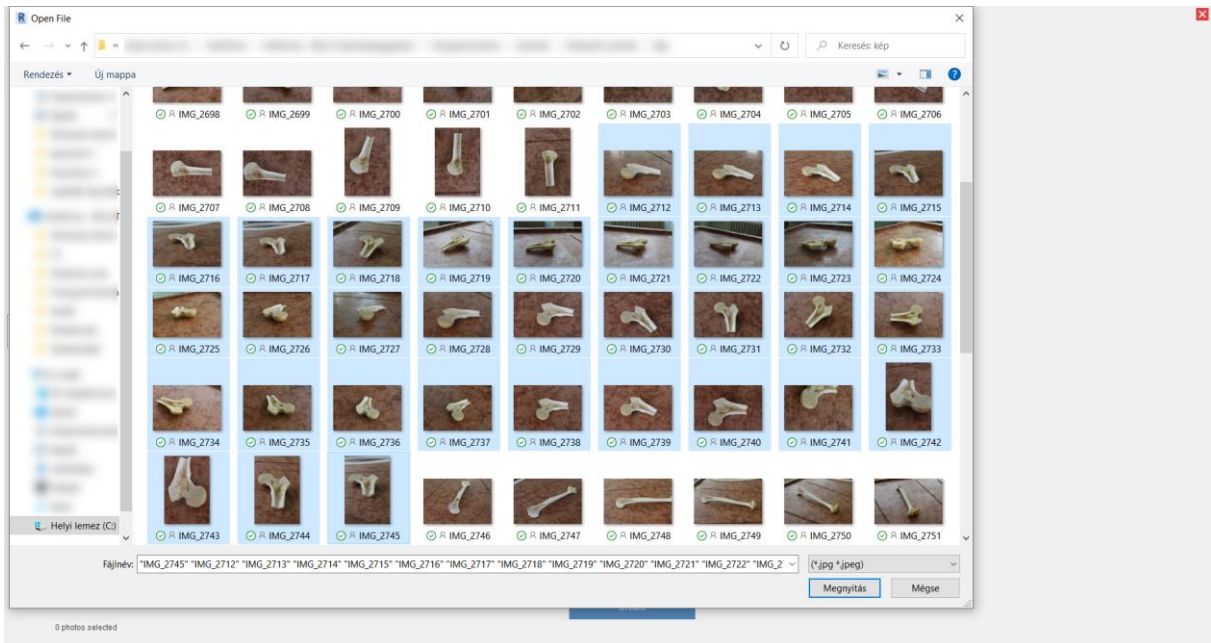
Open File

Keresés: kép

Rendezés ▾ Új mappa

IMG_2698 IMG_2699 IMG_2700 IMG_2701 IMG_2702 IMG_2703 IMG_2704 IMG_2705 IMG_2706

IMG_2707 IMG_2708 IMG_2709 IMG_2710 IMG_2711 IMG_2712 IMG_2713 IMG_2714 IMG_2715

IMG_2716 IMG_2717 IMG_2718 IMG_2719 IMG_2720 IMG_2721 IMG_2722 IMG_2723 IMG_2724

IMG_2725 IMG_2726 IMG_2727 IMG_2728 IMG_2729 IMG_2730 IMG_2731 IMG_2732 IMG_2733

IMG_2734 IMG_2735 IMG_2736 IMG_2737 IMG_2738 IMG_2739 IMG_2740 IMG_2741 IMG_2742

IMG_2743 IMG_2744 IMG_2745 IMG_2746 IMG_2747 IMG_2748 IMG_2749 IMG_2750 IMG_2751

Helyi lemez (C:)

Fájlnév: "IMG_2745" "IMG_2712" "IMG_2713" "IMG_2714" "IMG_2715" "IMG_2716" "IMG_2717" "IMG_2718" "IMG_2719" "IMG_2720" "IMG_2721" "IMG_2722" "IMG_2

(*.jpg *.jpeg)

Megnyitás Mégse

0 photos selected